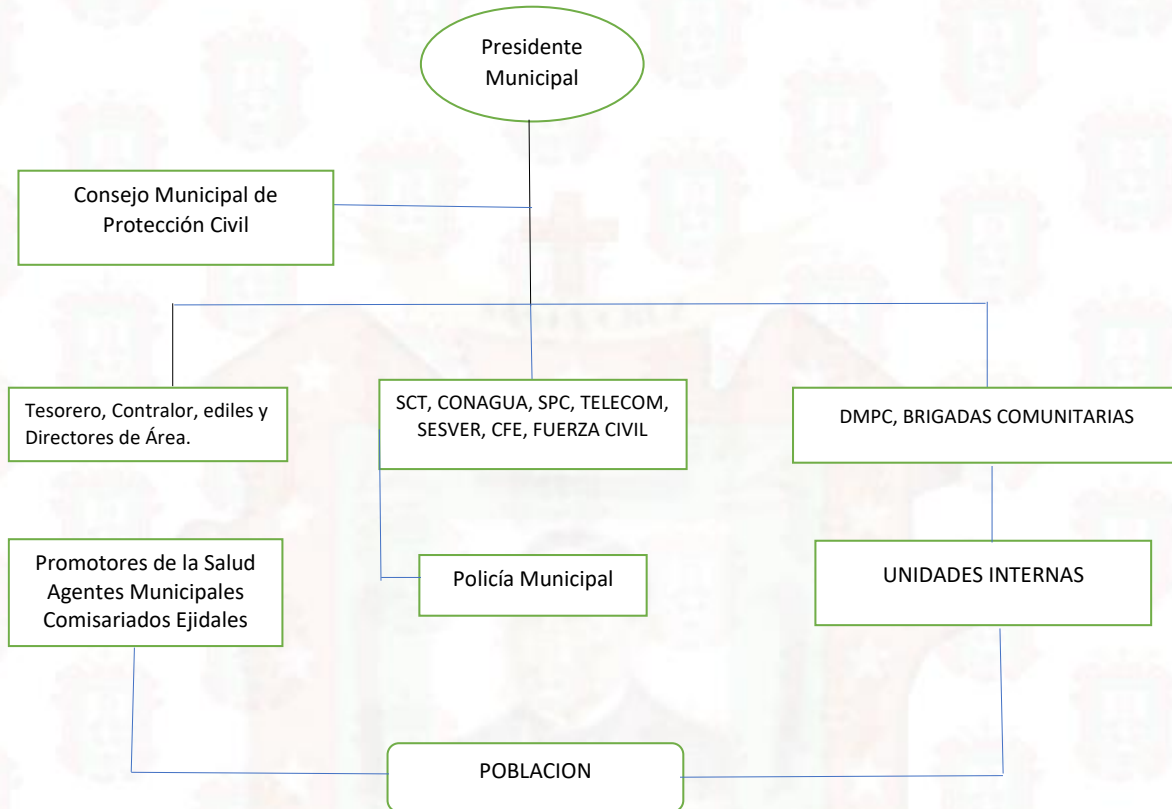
Presidente Municipal

Consejo Municipal de Protección Civil

Tesorero, Contralor, ediles y Directores de Área.

SCT, CONAGUA, SPC, TELECOM, SESVER, CFE, FUERZA CIVIL

DMPC, BRIGADAS COMUNITARIAS

Promotores de la Salud
Agentes Municipales
Comisariados Ejidales

Policía Municipal

UNIDADES INTERNAS

POBLACION